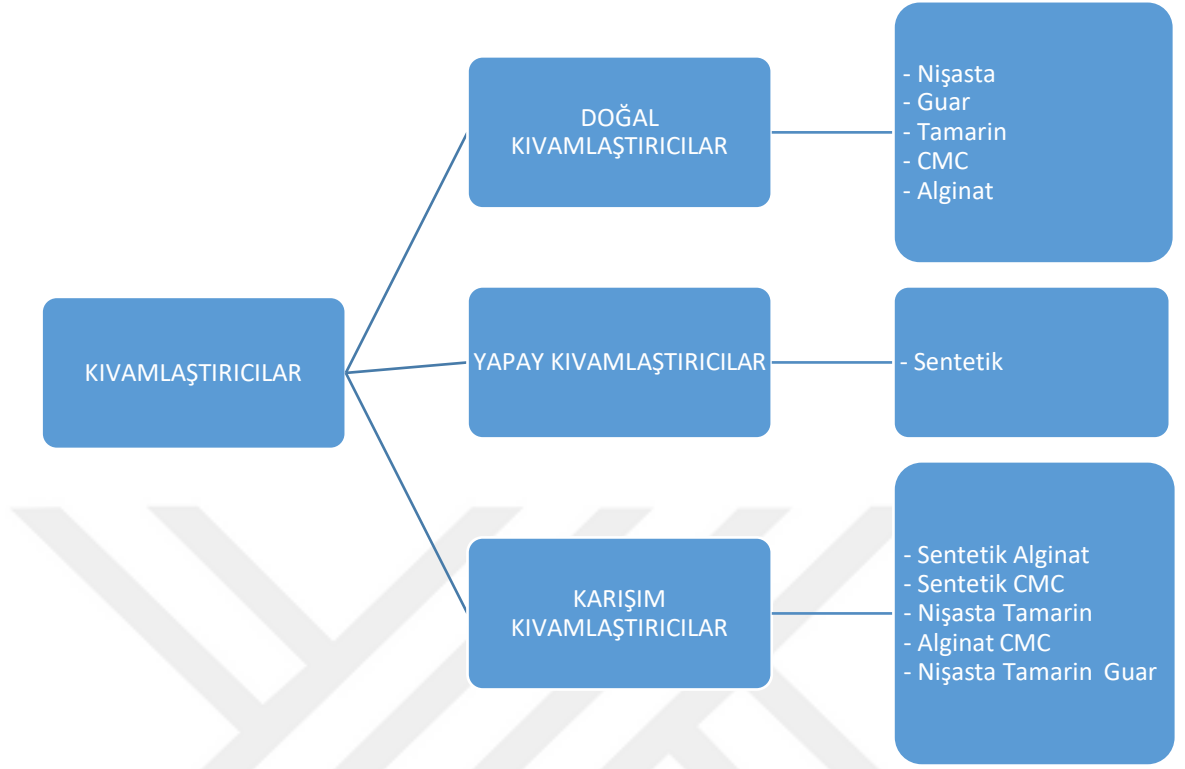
KIVAMLAŞTIRICILAR

DOĞAL KIVAMLAŞTIRICILAR

- Nişasta
- Guar
- Tamarin
- CMC
- Alginat

YAPAY KIVAMLAŞTIRICILAR

- Sentetik

KARIŞIM KIVAMLAŞTIRICILAR

- Sentetik Alginat
- Sentetik CMC
- Nişasta Tamarin
- Alginat CMC
- Nişasta Tamarin Guar